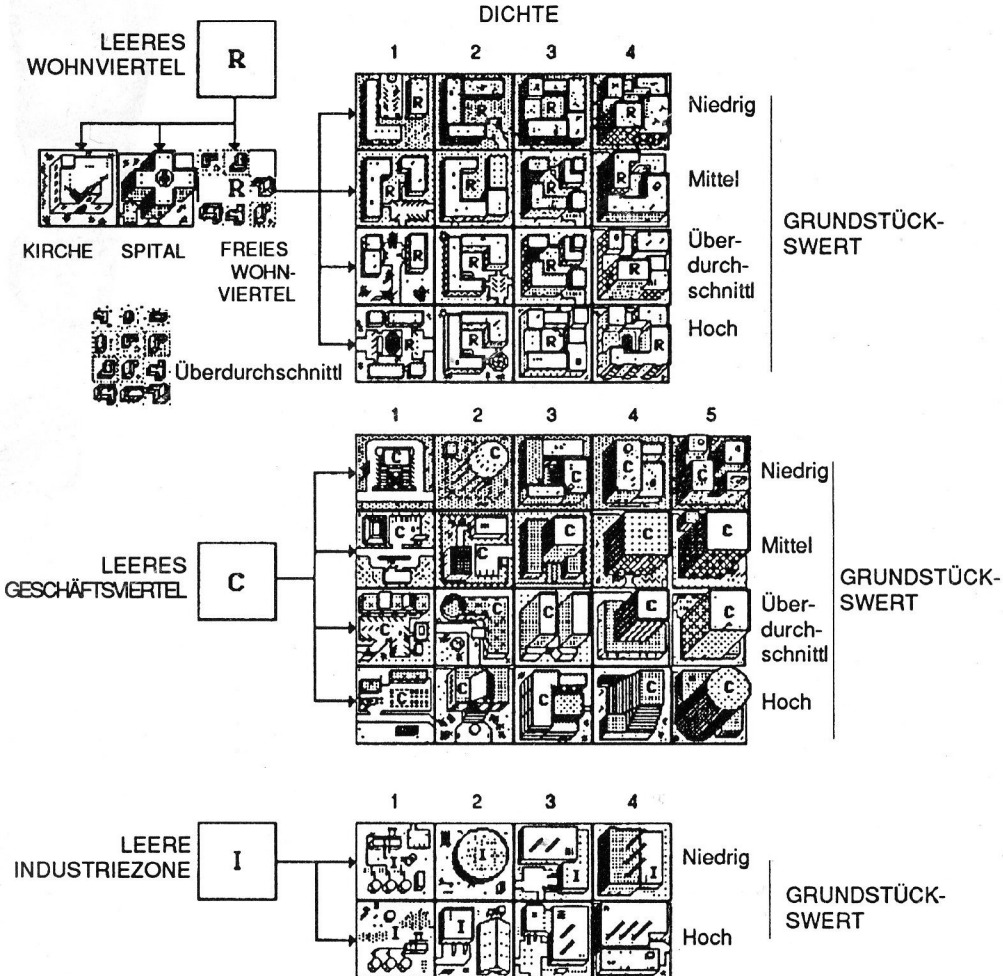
DICHTE

LEERES WOHNVIERTEL

R

1 2 3 4

Niedrig

Mittel

Überdurchschnittl

Hoch

GRUNDSTÜCKSWERT

KIRCHE SPITAL FREIES WOHNVIERTEL

R

Überdurchschnittl

1 2 3 4 5

Niedrig

Mittel

Überdurchschnittl

Hoch

GRUNDSTÜCKSWERT

LEERES GESCHÄFTSVIERTEL

C

1 2 3 4

LEERE INDUSTRIEZONE

I

Niedrig

Hoch

GRUNDSTÜCKSWERT